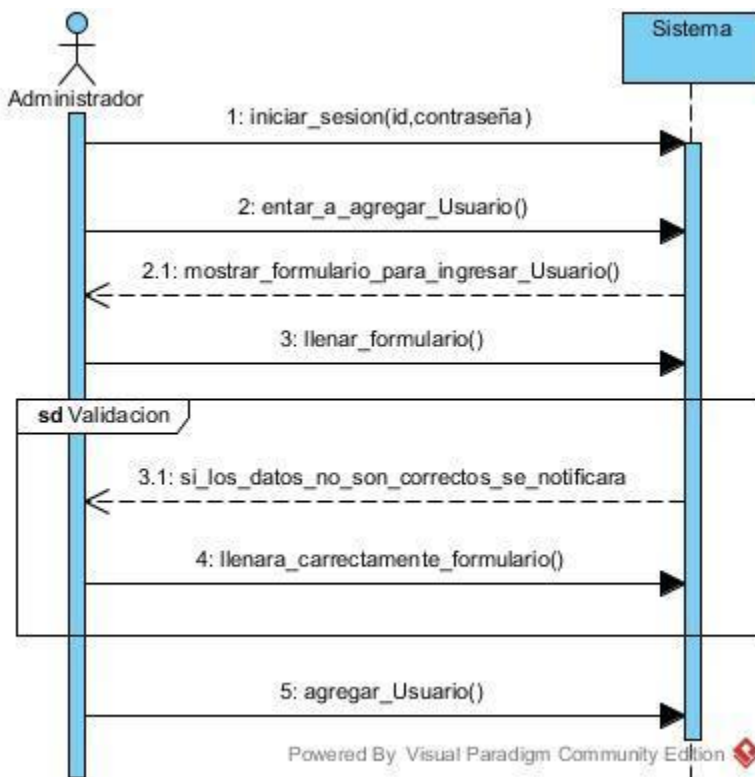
Administrador

Sistema

1: iniciar_sesion(id,contraseña)

2: entar_a_agregar_Usuario()

2.1: mostrar_formulario_para_ingresar_Usuario()

3: llenar_formulario()

sd Validacion

3.1: si_los_datos_no_son_correctos_se_notificara

4: llenara_carrectamente_formulario()

5: agregar_Usuario()

Powered By Visual Paradigm Community Edition